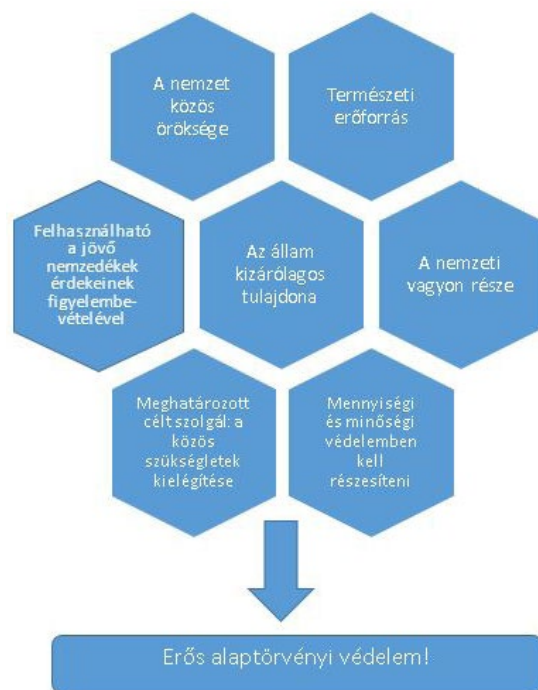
A nemzet közös öröksége

Természeti erőforrás

Felhasználható a jövő nemzedékek érdekeinek figyelembevételével

Az állam kizárólagos tulajdona

A nemzeti vagyon része

Meghatározott célt szolgál: a közös szükségletek kielégítése

Mennyiségi és minőségi védelemben kell részesíteni

Erős alaptörvényi védelem!